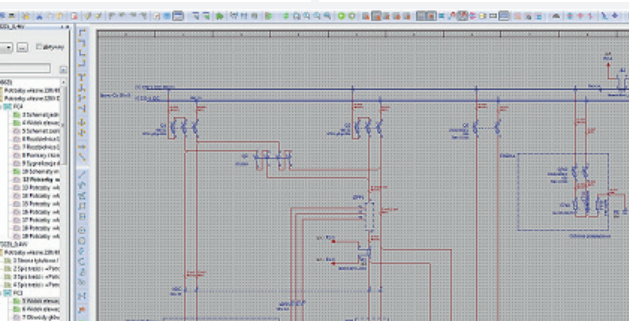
aktywny

Potrzeby własne 220V
Potrzeby własne 220V
PC4
3 Schemat
4 Widok
5 Schemat
6 Rozdzielnica
7 Rozdzielnica
8 Pomiary
9 Sygnalizacja
10 Schematy
11 Potrzeby
12 Potrzeby
13 Potrzeby
14 Potrzeby
15 Potrzeby
16 Potrzeby
17 Potrzeby
18 Potrzeby
Potrzeby własne 220V
1 Strona tytułowa
2 Spis treści
3 Spis treści
4 Spis treści
PC3
5 Widok
6 Widok
7 Obwody

Szyna Cu 30x5
Q1
Q2
Q3
Q4
Q5
Układ sterowania
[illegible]